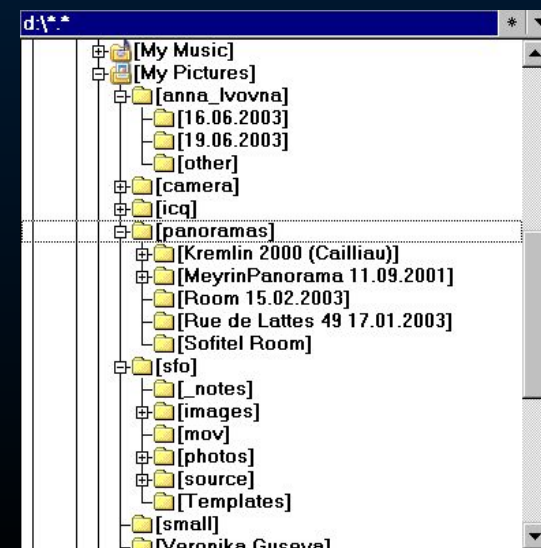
d:\*.*

*

[My Music]
[My Pictures]
[anna_lvovna]
[16.06.2003]
[19.06.2003]
[other]
[camera]
[icq]
[panoramas]
[Kremlin 2000 (Cailliau)]
[MeyrinPanorama 11.09.2001]
[Room 15.02.2003]
[Rue de Lattes 49 17.01.2003]
[Sofitel Room]
[sfo]
[_notes]
[images]
[mov]
[photos]
[source]
[Templates]
[small]
[Veronika Guseva]